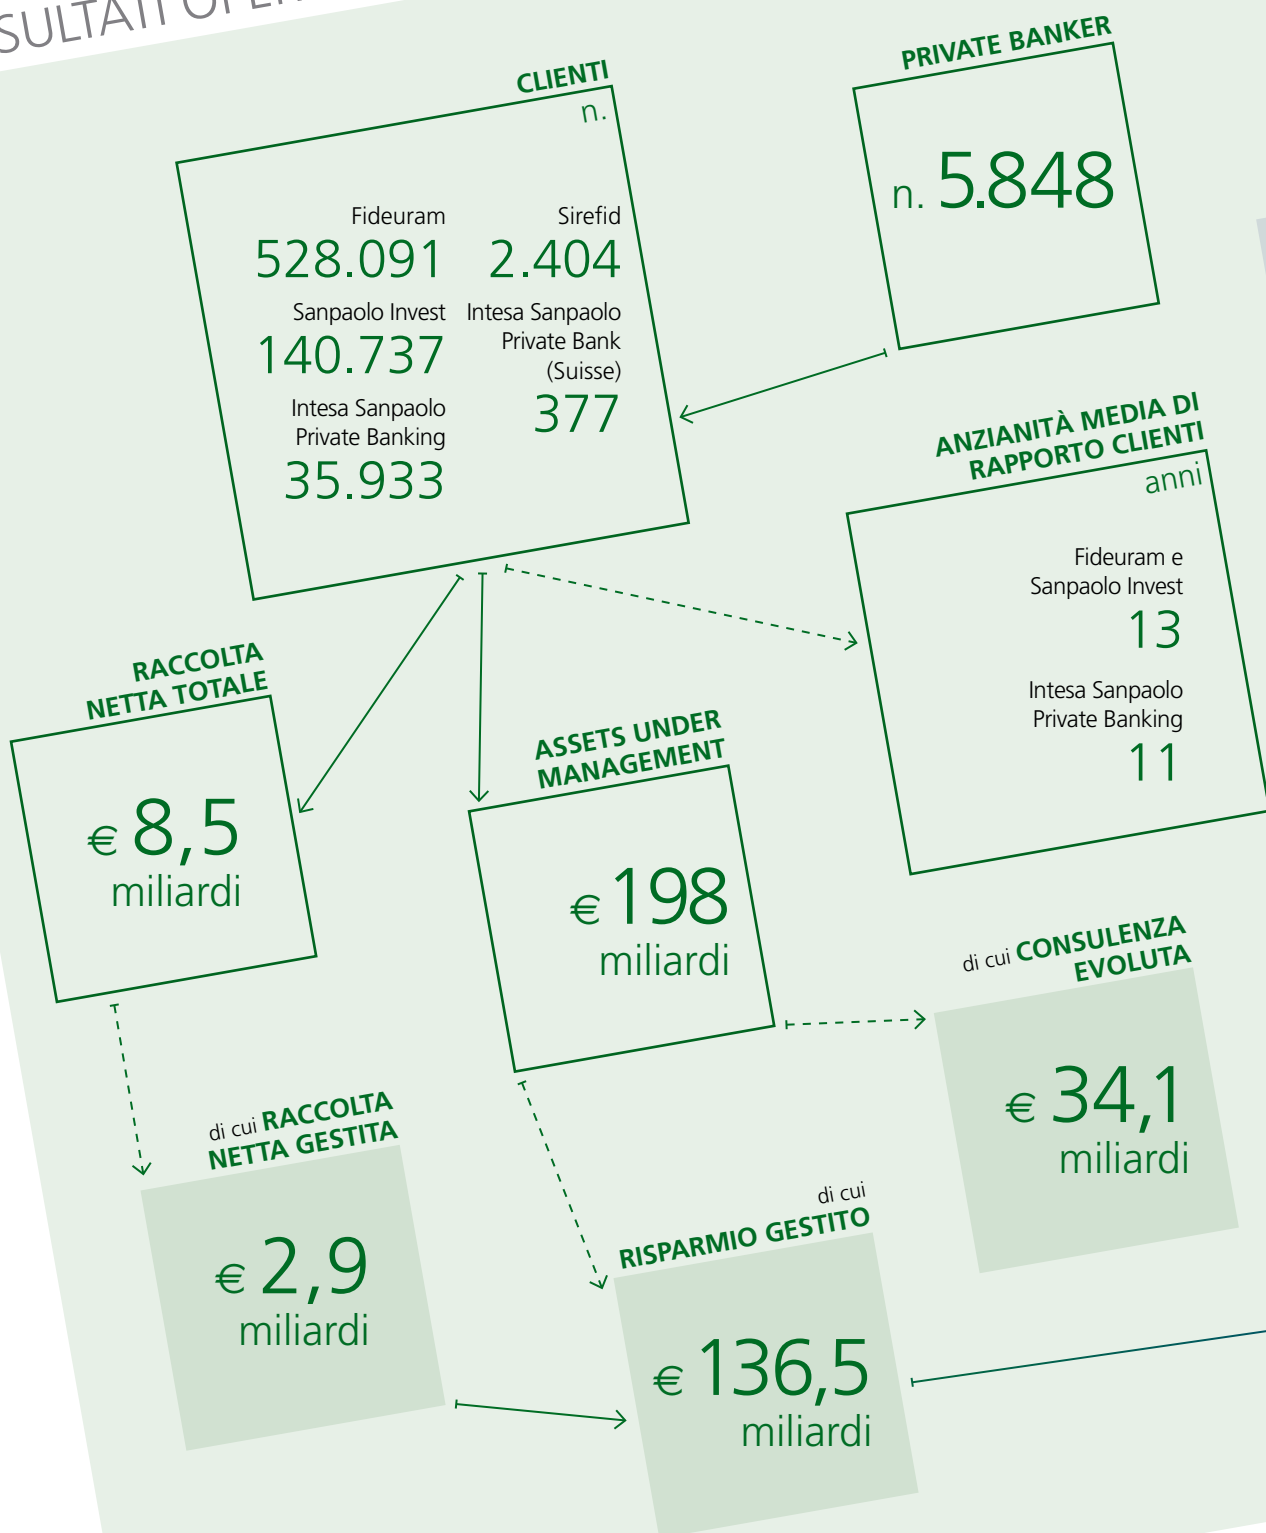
SULTATI OPE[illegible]

CLIENTI
n.

Fideuram
528.091

Sirefid
2.404

Sanpaolo Invest
140.737

Intesa Sanpaolo Private Bank (Suisse)
377

Intesa Sanpaolo Private Banking
35.933

PRIVATE BANKER
n. 5.848

ANZIANITÀ MEDIA DI RAPPORTO CLIENTI
anni

Fideuram e Sanpaolo Invest
13

Intesa Sanpaolo Private Banking
11

RACCOLTA NETTA TOTALE
€ 8,5 miliardi

ASSETS UNDER MANAGEMENT
€ 198 miliardi

di cui CONSULENZA EVOLUTA
€ 34,1 miliardi

di cui RACCOLTA NETTA GESTITA
€ 2,9 miliardi

di cui RISPARMIO GESTITO
€ 136,5 miliardi